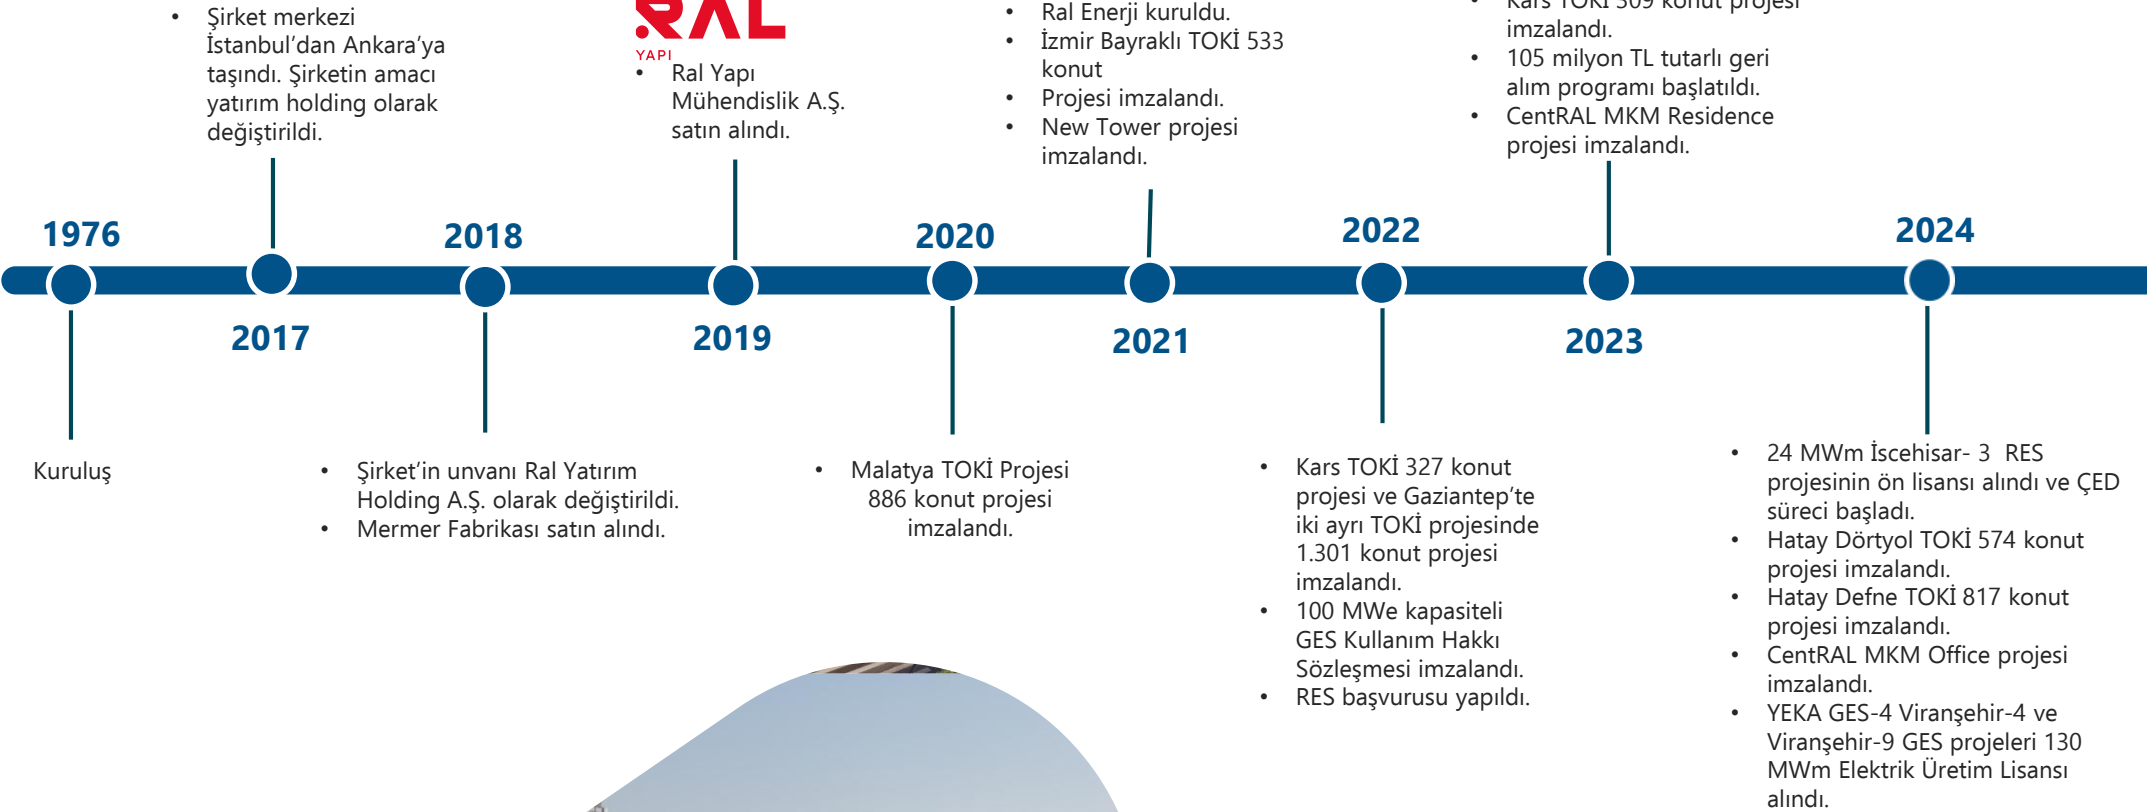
• Şirket merkezi İstanbul'dan Ankara'ya taşındı. Şirketin amacı yatırım holding olarak değiştirildi.

RAL
YAPI

• Ral Yapı Mühendislik A.Ş. satın alındı.

• Ral Enerji kuruldu.
• İzmir Bayraklı TOKİ 533 konut
• Projesi imzalandı.
• New Tower projesi imzalandı.

• Kars TOKİ 309 konut projesi imzalandı.
• 105 milyon TL tutarlı geri alım programı başlatıldı.
• CentRAL MKM Residence projesi imzalandı.

1976
2017
2018
2019
2020
2021
2022
2023
2024

Kuruluş

• Şirket'in unvanı Ral Yatırım Holding A.Ş. olarak değiştirildi.
• Mermer Fabrikası satın alındı.

• Malatya TOKİ Projesi 886 konut projesi imzalandı.

• Kars TOKİ 327 konut projesi ve Gaziantep'te iki ayrı TOKİ projesinde 1.301 konut projesi imzalandı.
• 100 MWe kapasiteli GES Kullanım Hakkı Sözleşmesi imzalandı.
• RES başvurusu yapıldı.

• 24 MWm İscehisar- 3 RES projesinin ön lisansı alındı ve ÇED süreci başladı.
• Hatay Dörtyol TOKİ 574 konut projesi imzalandı.
• Hatay Defne TOKİ 817 konut projesi imzalandı.
• CentRAL MKM Office projesi imzalandı.
• YEKA GES-4 Viranşehir-4 ve Viranşehir-9 GES projeleri 130 MWm Elektrik Üretim Lisansı alındı.